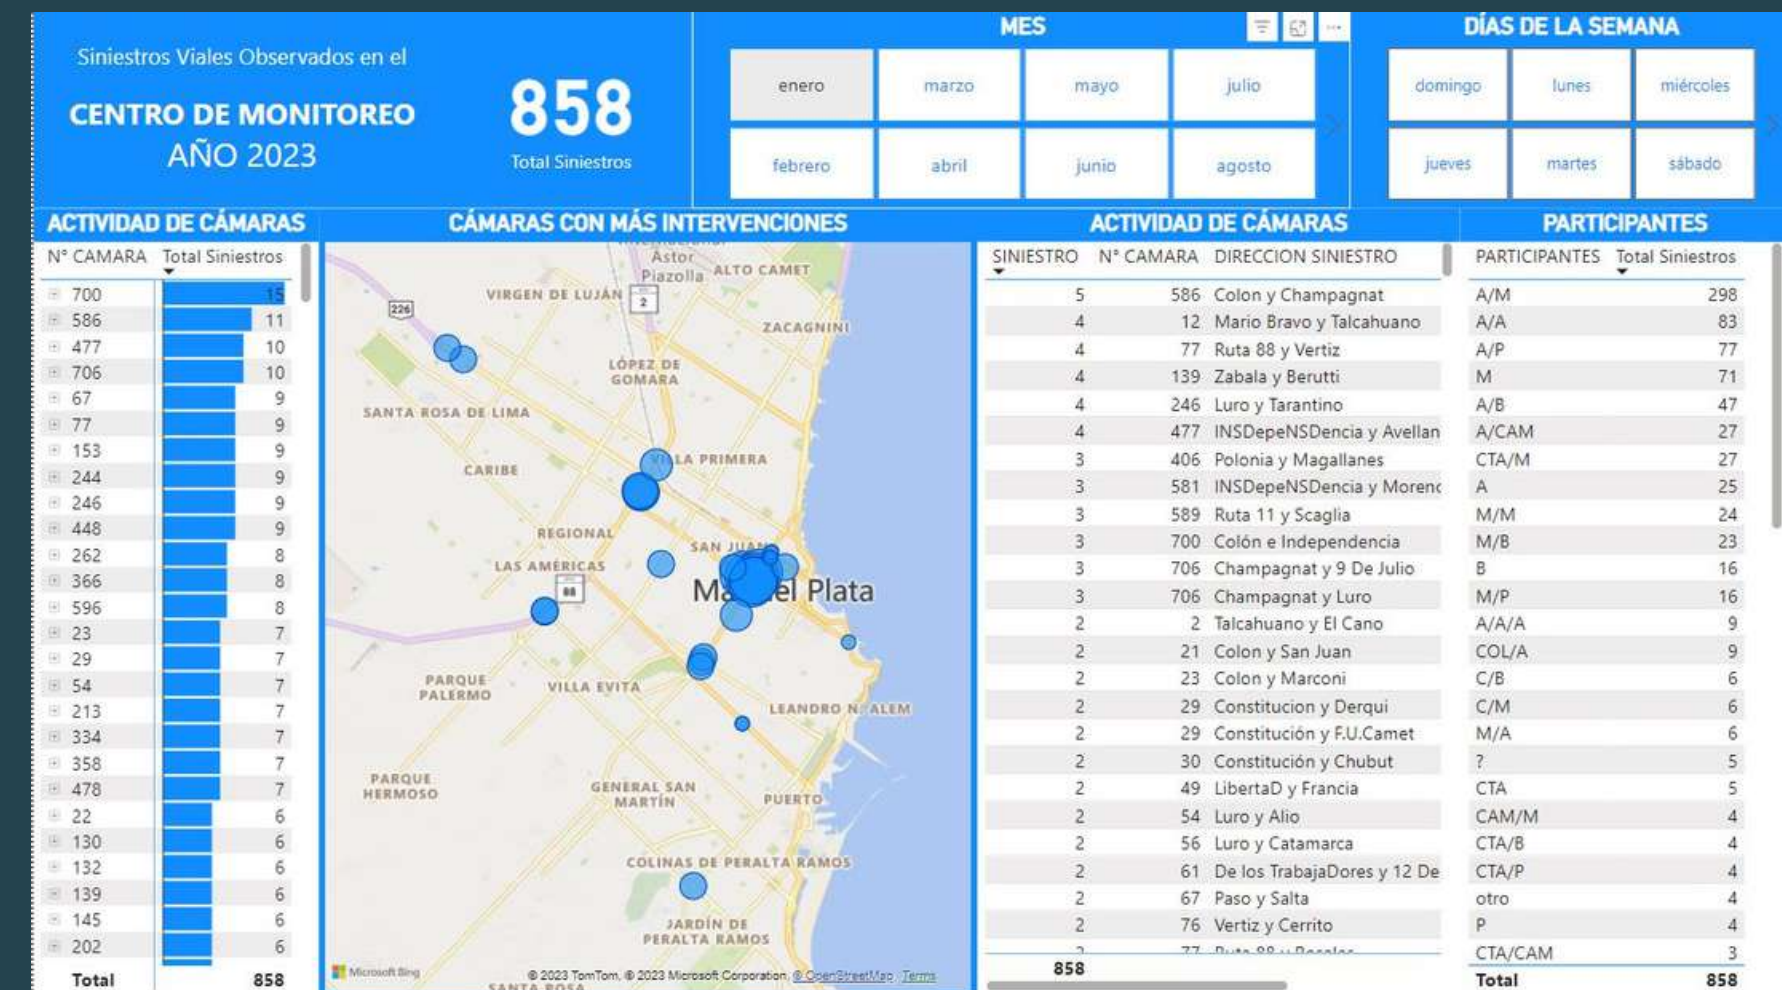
Siniestros Viales Observados en el

CENTRO DE MONITOREO
AÑO 2023

858
Total Siniestros

MES

enero | marzo | mayo | julio
febrero | abril | junio | agosto

DÍAS DE LA SEMANA

domingo | lunes | miércoles
jueves | martes | sábado

ACTIVIDAD DE CÁMARAS

| N° CAMARA | Total Siniestros |
|---|---|
| 700 | 15 |
| 586 | 11 |
| 477 | 10 |
| 706 | 10 |
| 67 | 9 |
| 77 | 9 |
| 153 | 9 |
| 244 | 9 |
| 246 | 9 |
| 448 | 9 |
| 262 | 8 |
| 366 | 8 |
| 596 | 8 |
| 23 | 7 |
| 29 | 7 |
| 54 | 7 |
| 213 | 7 |
| 334 | 7 |
| 358 | 7 |
| 478 | 7 |
| 22 | 6 |
| 130 | 6 |
| 132 | 6 |
| 139 | 6 |
| 145 | 6 |
| 202 | 6 |
| Total | 858 |

CÁMARAS CON MÁS INTERVENCIONES

Astor Piazolla, ALTO CAMET, VIRGEN DE LUJÁN, 226, 2, ZACAGNINI, LÓPEZ DE GOMARA, SANTA ROSA DE LIMA, CARIBE, VILLA PRIMERA, REGIONAL, SAN JUAN, LAS AMÉRICAS, 88, Mar del Plata, PARQUE PALERMO, VILLA EVITA, LEANDRO N. ALEM, PARQUE HERMOSO, GENERAL SAN MARTÍN, PUERTO, COLINAS DE PERALTA RAMOS, JARDÍN DE PERALTA RAMOS, SANTA ROSA

Microsoft Bing © 2023 TomTom, © 2023 Microsoft Corporation, © OpenStreetMap Terms

ACTIVIDAD DE CÁMARAS

| SINIESTRO | N° CAMARA | DIRECCION SINIESTRO |
|---|---|---|
| 5 | 586 | Colon y Champagnat |
| 4 | 12 | Mario Bravo y Talcahuano |
| 4 | 77 | Ruta 88 y Vertiz |
| 4 | 139 | Zabala y Berutti |
| 4 | 246 | Luro y Tarantino |
| 4 | 477 | INSDepeNSDencia y Avellan |
| 3 | 406 | Polonia y Magallanes |
| 3 | 581 | INSDepeNSDencia y Morenc |
| 3 | 589 | Ruta 11 y Scaglia |
| 3 | 700 | Colón e Independencia |
| 3 | 706 | Champagnat y 9 De Julio |
| 3 | 706 | Champagnat y Luro |
| 2 | 2 | Talcahuano y El Cano |
| 2 | 21 | Colon y San Juan |
| 2 | 23 | Colon y Marconi |
| 2 | 29 | Constitucion y Derqui |
| 2 | 29 | Constitución y F.U.Camet |
| 2 | 30 | Constitución y Chubut |
| 2 | 49 | LibertaD y Francia |
| 2 | 54 | Luro y Alio |
| 2 | 56 | Luro y Catamarca |
| 2 | 61 | De los TrabajaDores y 12 De |
| 2 | 67 | Paso y Salta |
| 2 | 76 | Vertiz y Cerrito |
| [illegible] | 77 | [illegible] |
| 858 | | |

PARTICIPANTES

| PARTICIPANTES | Total Siniestros |
|---|---|
| A/M | 298 |
| A/A | 83 |
| A/P | 77 |
| M | 71 |
| A/B | 47 |
| A/CAM | 27 |
| CTA/M | 27 |
| A | 25 |
| M/M | 24 |
| M/B | 23 |
| B | 16 |
| M/P | 16 |
| A/A/A | 9 |
| COL/A | 9 |
| C/B | 6 |
| C/M | 6 |
| M/A | 6 |
| ? | 5 |
| CTA | 5 |
| CAM/M | 4 |
| CTA/B | 4 |
| CTA/P | 4 |
| otro | 4 |
| P | 4 |
| CTA/CAM | 3 |
| Total | 858 |